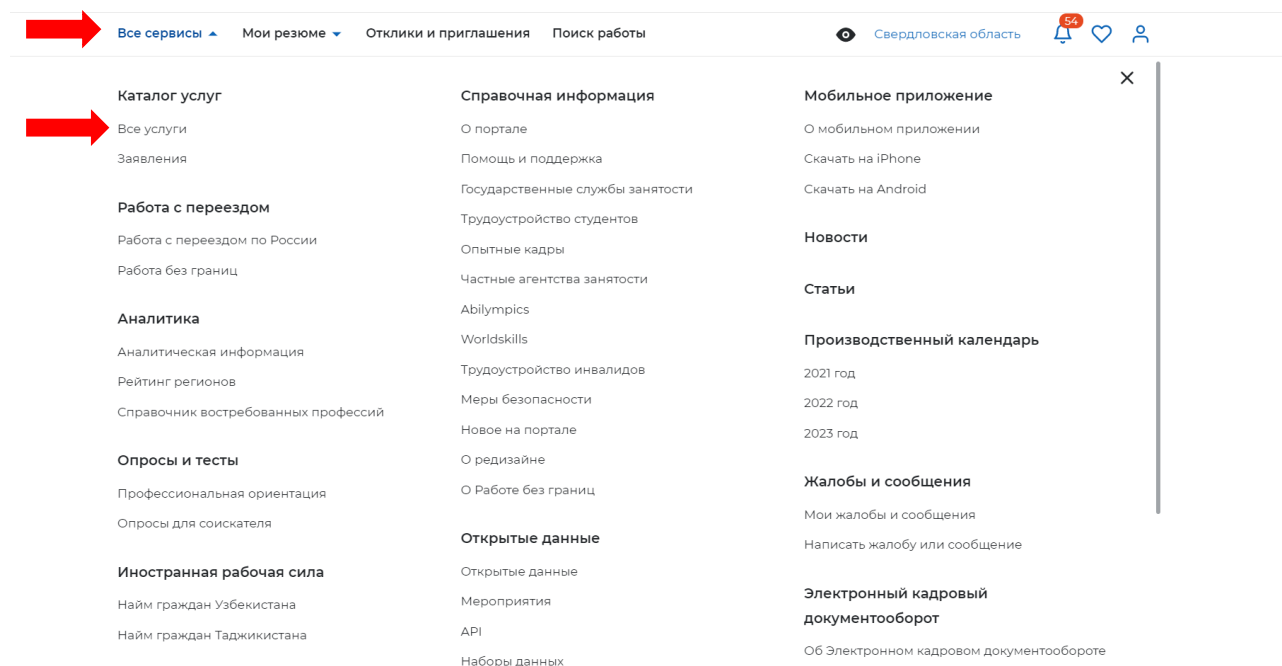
Все сервисы ▲ Мои резюме ▼ Отклики и приглашения Поиск работы

Свердловская область 54

Каталог услуг
Все услуги
Заявления

Работа с переездом
Работа с переездом по России
Работа без границ

Аналитика
Аналитическая информация
Рейтинг регионов
Справочник востребованных профессий

Опросы и тесты
Профессиональная ориентация
Опросы для соискателя

Иностранная рабочая сила
Найм граждан Узбекистана
Найм граждан Таджикистана

Справочная информация
О портале
Помощь и поддержка
Государственные службы занятости
Трудоустройство студентов
Опытные кадры
Частные агентства занятости
Abilympics
Worldskills
Трудоустройство инвалидов
Меры безопасности
Новое на портале
О редизайне
О Работе без границ

Открытые данные
Открытые данные
Мероприятия
API
Наборы данных

Мобильное приложение
О мобильном приложении
Скачать на iPhone
Скачать на Android

Новости

Статьи

Производственный календарь
2021 год
2022 год
2023 год

Жалобы и сообщения
Мои жалобы и сообщения
Написать жалобу или сообщение

Электронный кадровый документооборот
Об Электронном кадровом документообороте